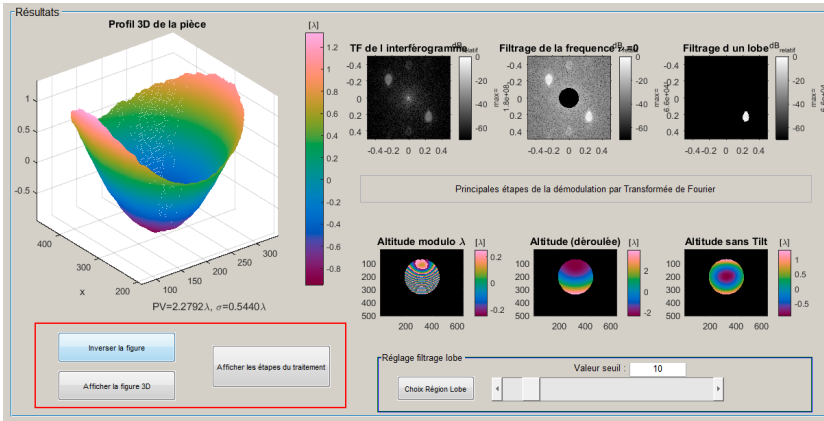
Résultats

Profil 3D de la pièce

[λ]
1.2
1
0.8
0.6
0.4
0.2
0
-0.2
-0.4
-0.6
-0.8

1
0.5
0
-0.5
400
300
200
x
200
250
300
y

PV=2.2792λ, σ=0.5440λ

TF de l interférogramme
dB relatif
-0.4
-0.2
0
0.2
0.4
-0.4 -0.2 0 0.2 0.4
max= 1.8e+08
0
-20
-40
-60

Filtrage de la frequence $\nu_x$=0
dB relatif
-0.4
-0.2
0
0.2
0.4
-0.4 -0.2 0 0.2 0.4
max= 1.6e+04
0
-20
-40
-60

Filtrage d un lobe
dB relatif
-0.4
-0.2
0
0.2
0.4
-0.4 -0.2 0 0.2 0.4
max= 6.6e+04
0
-20
-40
-60

Principales étapes de la démodulation par Transformée de Fourier

Altitude modulo λ
[λ]
100
200
300
400
500
200 400 600
0.2
0
-0.2

Altitude (déroulée)
[λ]
100
200
300
400
500
200 400 600
2
0
-2

Altitude sans Tilt
[λ]
100
200
300
400
500
200 400 600
1
0.5
0
-0.5

Inverser la figure

Afficher la figure 3D

Afficher les étapes du traitement

Réglage filtrage lobe
Valeur seuil : 10
Choix Région Lobe